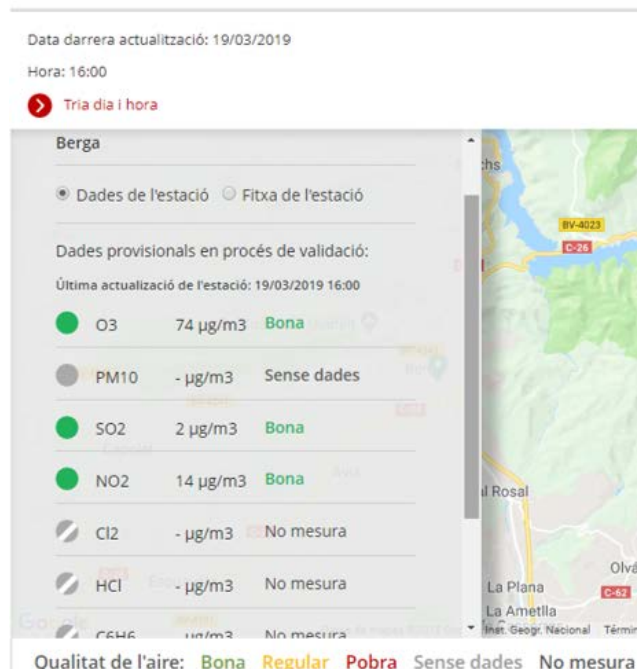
Data darrera actualització: 19/03/2019

Hora: 16:00

Tria dia i hora

Berga

Dades de l'estació   Fitxa de l'estació

Dades provisionals en procés de validació:

Última actualització de l'estació: 19/03/2019 16:00

| | | |
|---|---|---|
| O3 | 74 µg/m3 | Bona |
| PM10 | - µg/m3 | Sense dades |
| SO2 | 2 µg/m3 | Bona |
| NO2 | 14 µg/m3 | Bona |
| Cl2 | - µg/m3 | No mesura |
| HCl | - µg/m3 | No mesura |
| C6H6 | µg/m3 | No mesura |

BV-4023
C-26
l Rosal
La Plana
La Ametlla
C-62
Olvá
Inst. Geogr. Nacional Términ

Qualitat de l'aire: Bona Regular Pobra Sense dades No mesura